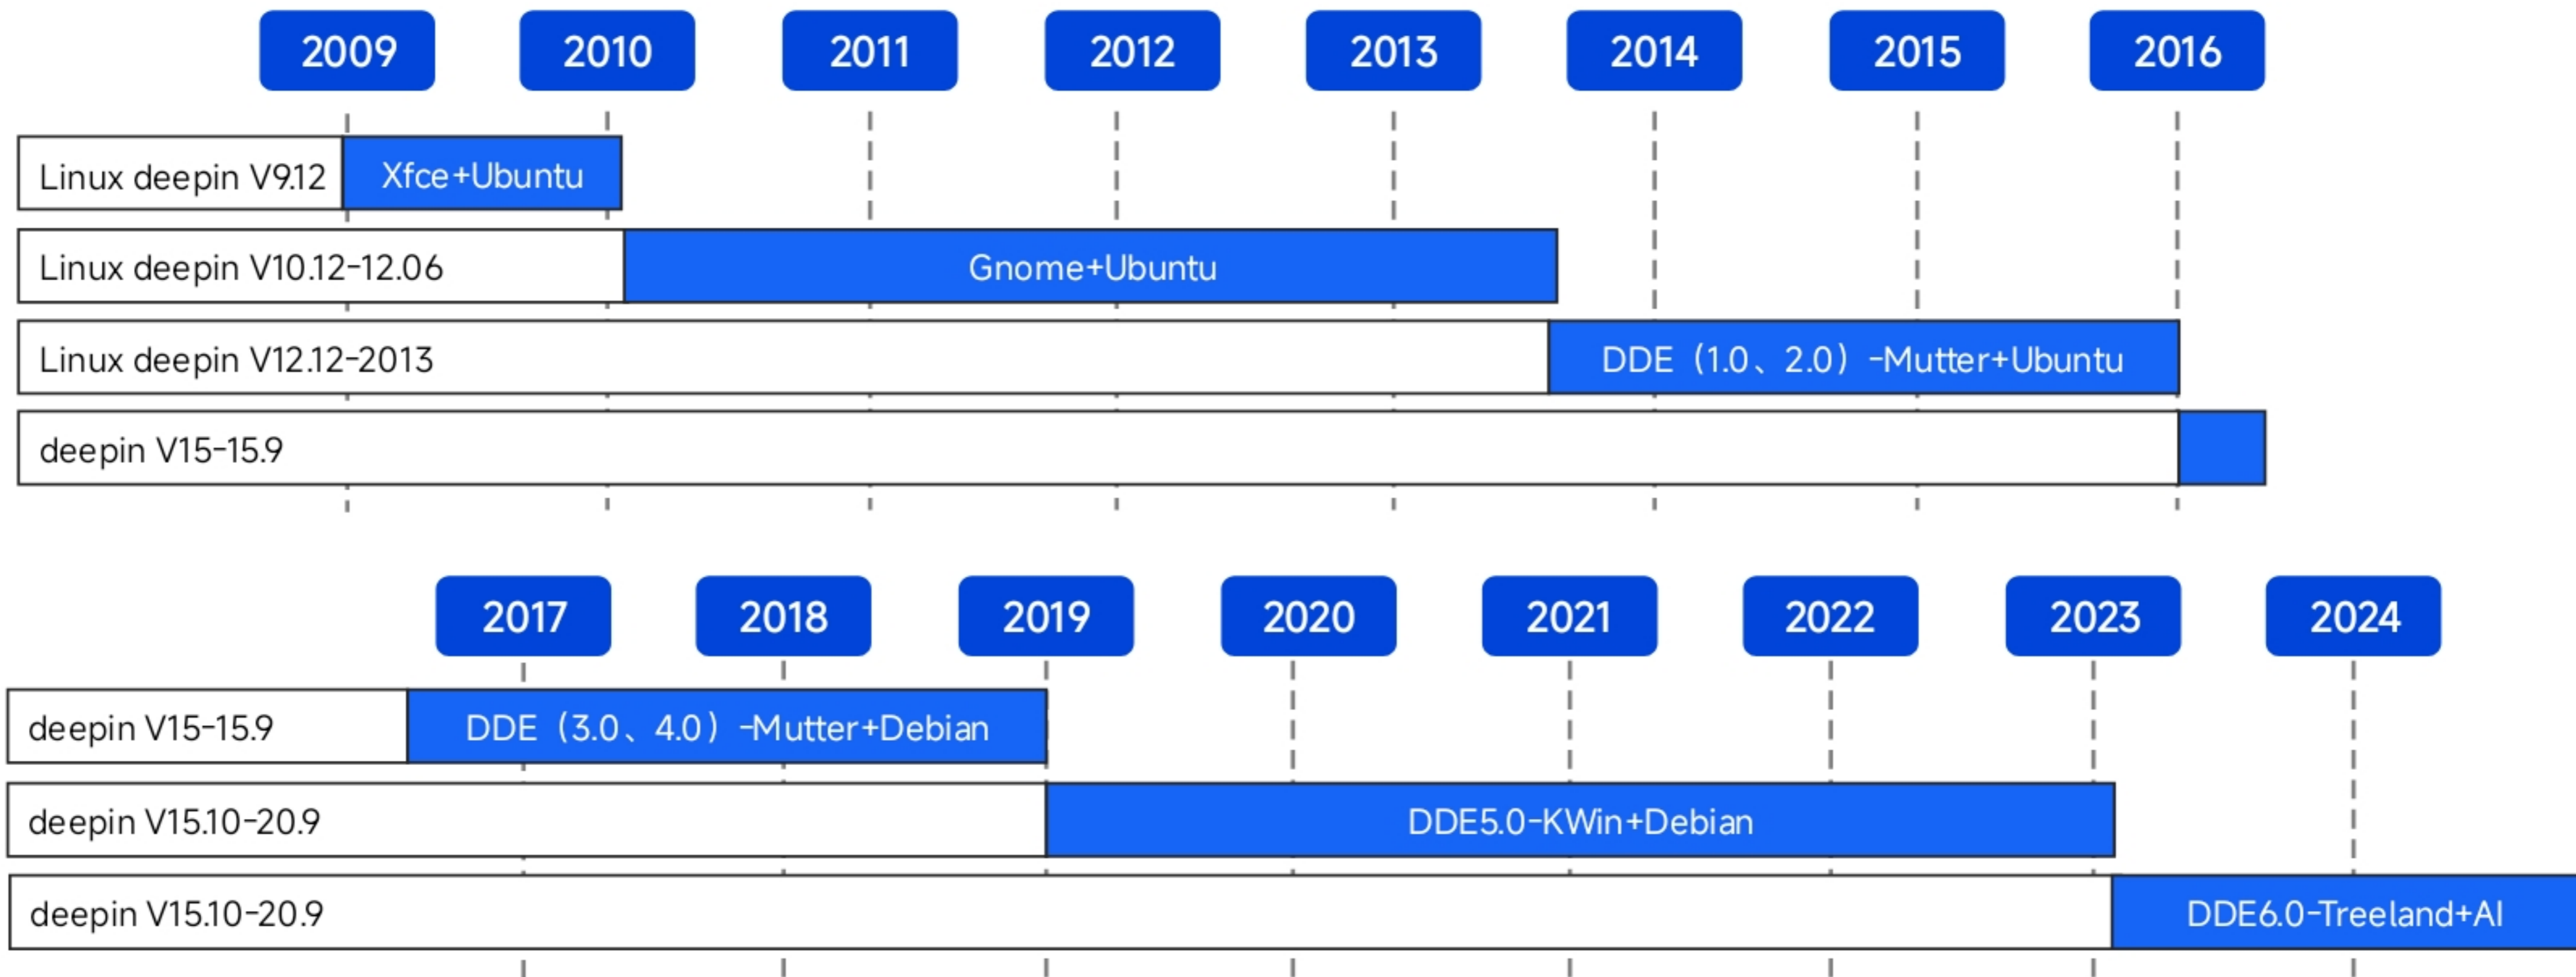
2009 2010 2011 2012 2013 2014 2015 2016

| | |
|---|---|
| Linux deepin V9.12 | Xfce+Ubuntu |
| Linux deepin V10.12-12.06 | Gnome+Ubuntu |
| Linux deepin V12.12-2013 | DDE（1.0、2.0）-Mutter+Ubuntu |
| deepin V15-15.9 | |

2017 2018 2019 2020 2021 2022 2023 2024

| | |
|---|---|
| deepin V15-15.9 | DDE（3.0、4.0）-Mutter+Debian |
| deepin V15.10-20.9 | DDE5.0-KWin+Debian |
| deepin V15.10-20.9 | DDE6.0-Treeland+AI |